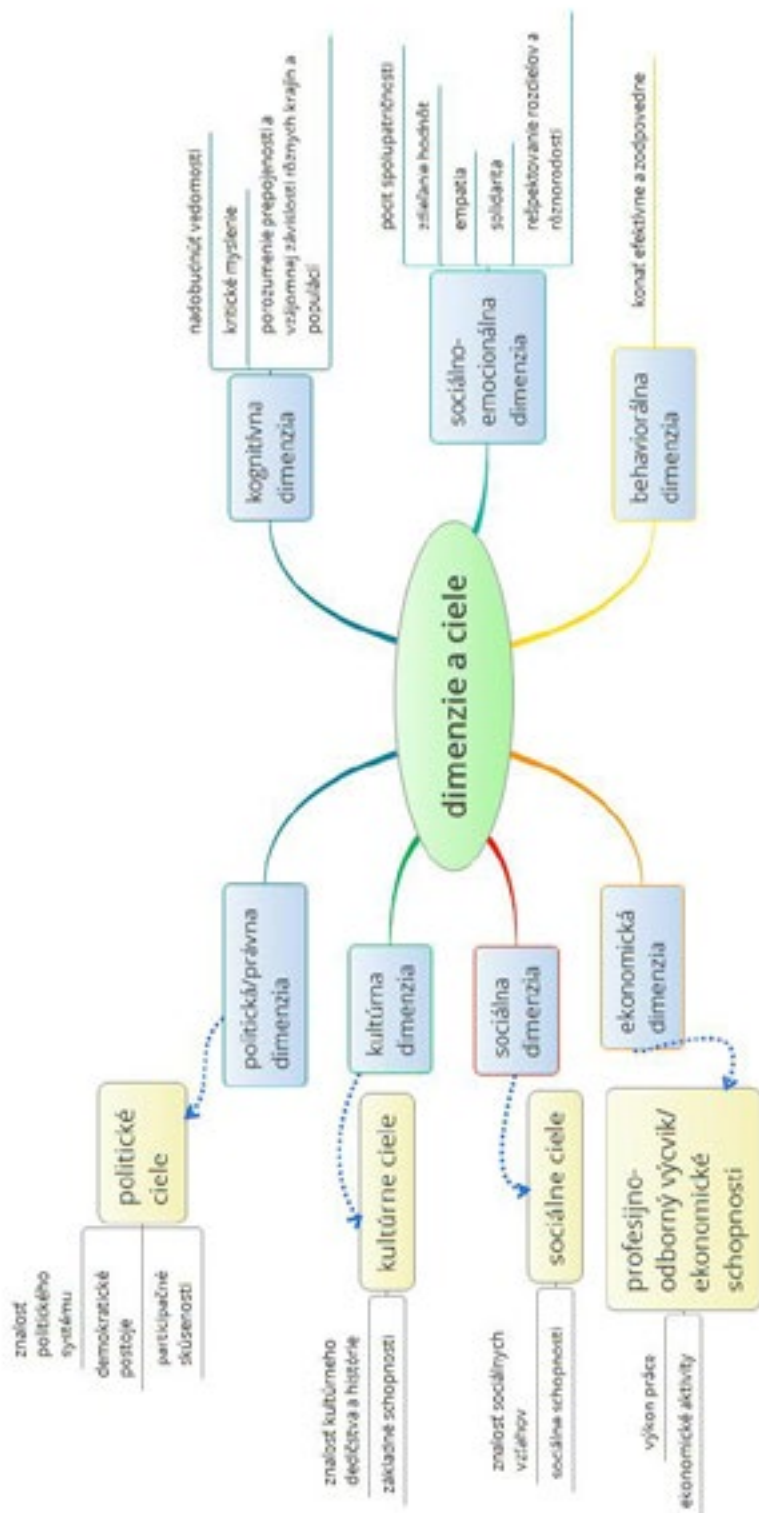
dimenzie a ciele

kognitívna dimenzia

nadobudnúť vedomosti

kritické myslenie

porozumenie prepojenosti a vzájomnej závislosti rôznych krajín a populácií

sociálno-emocionálna dimenzia

pocit spolupatričnosti

zdieľanie hodnôt

empatia

solidarita

rešpektovanie rozdielov a rôznorodosti

behaviorálna dimenzia

konať efektívne a zodpovedne

politická/právna dimenzia

politické ciele

znalost politického systému

demokratické postoje

participačné skúsenosti

kultúrna dimenzia

kultúrne ciele

znalost kultúrneho dedičstva a histórie

základné schopnosti

sociálna dimenzia

sociálne ciele

znalost sociálnych vzťahov

sociálne schopnosti

ekonomická dimenzia

profesijno-odborný výcvik/ ekonomické schopnosti

výkon práce

ekonomické aktivity